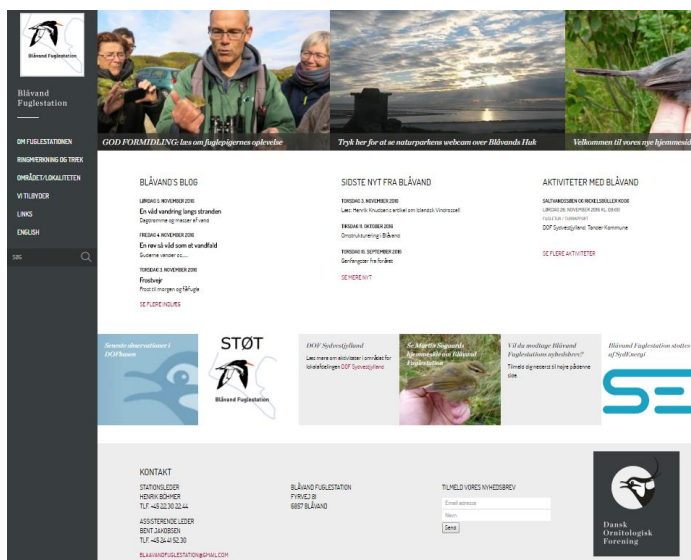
Blåvand Fuglestation

Blåvand Fuglestation

OM FUGLESTATIONEN
RINGMÆRKNING OG TRÆK
OMRÅDET/LOKALITETEN
VI TILBYDER
LINKS
ENGLISH

SØG

GOD FORMIDLING: læs om fuglepigernes oplevelse

Tryk her for at se naturparkens webcam over Blåvands Huk

Velkommen til vores nye hjemmesid

BLÅVAND'S BLOG

LØRDAG 5. NOVEMBER 2016
En våd vandring langs stranden
Dagens ringmærkning med fokus på vand

FREDAG 4. NOVEMBER 2016
En røv så våd som et vandfald
Gudverne vender os....

TORSDAG 3. NOVEMBER 2016
Frostvejr
Frost til morgen og flot fugle

SE FLERE INDLÆG

SIDSTE NYT FRA BLÅVAND

TORSDAG 3. NOVEMBER 2016
Læs Henrik Knudsens artikel om Islandsk Vindrossel

TIRSDAG 11. OKTOBER 2016
Omstrukturering i Blåvand

TORSDAG 15. SEPTEMBER 2016
Genfangster fra foråret

SE MERE NYT

AKTIVITETER MED BLÅVAND

SALTVANDSSØEN OG NICKELSBÜLLER KOOG
LØRDAG 26. NOVEMBER 2016 KL. 09:00
FUGLETUR / TURARRANGEMENT
DOF Sydvestjylland, Tønder Kommune

SE FLERE AKTIVITETER

Seneste observationer i DOFbasen

STØT

Blåvand Fuglestation

DOF Sydvestjylland

Læs mere om aktiviteter i området for lokalafdelingen DOF Sydvestjylland

Se Martin Sogaards fuglemodeller med Blåvand Fuglestation

Vil du modtage Blåvand Fuglestations nyhedsbrev?

Tilmeld dig nederst til højre på denne side.

Blåvand Fuglestation støttes af SydEnergi

KONTAKT

STATIONSLEDER
HENRIK BÖHMER
TLF. +45 22 38 22 44

ASSISTERENDE LEDER
BENT JAKOBSEN
TLF. +45 24 41 52 30

BLAAVANDFUGLESTATION@GMAIL.COM

BLÅVAND FUGLESTATION
FYRVEJ 81
6857 BLÅVAND

TILMELD VORES NYHEDSBREV

Email adresse
Navn
Send

Dansk Ornitologisk Forening